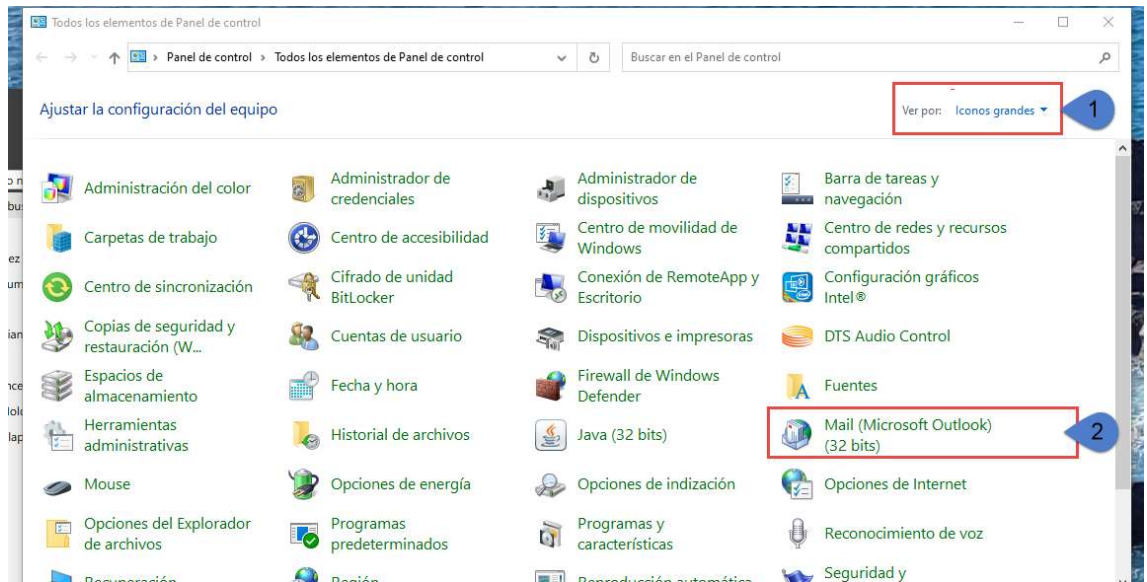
Todos los elementos de Panel de control

Panel de control › Todos los elementos de Panel de control

Buscar en el Panel de control

Ajustar la configuración del equipo

Ver por: Iconos grandes

1

Administración del color
Administrador de credenciales
Administrador de dispositivos
Barra de tareas y navegación
Carpetas de trabajo
Centro de accesibilidad
Centro de movilidad de Windows
Centro de redes y recursos compartidos
Centro de sincronización
Cifrado de unidad BitLocker
Conexión de RemoteApp y Escritorio
Configuración gráficos Intel®
Copias de seguridad y restauración (W...
Cuentas de usuario
Dispositivos e impresoras
DTS Audio Control
Espacios de almacenamiento
Fecha y hora
Firewall de Windows Defender
Fuentes
Herramientas administrativas
Historial de archivos
Java (32 bits)
Mail (Microsoft Outlook) (32 bits)

2

Mouse
Opciones de energía
Opciones de indización
Opciones de Internet
Opciones del Explorador de archivos
Programas predeterminados
Programas y características
Reconocimiento de voz
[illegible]
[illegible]
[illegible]
Seguridad y